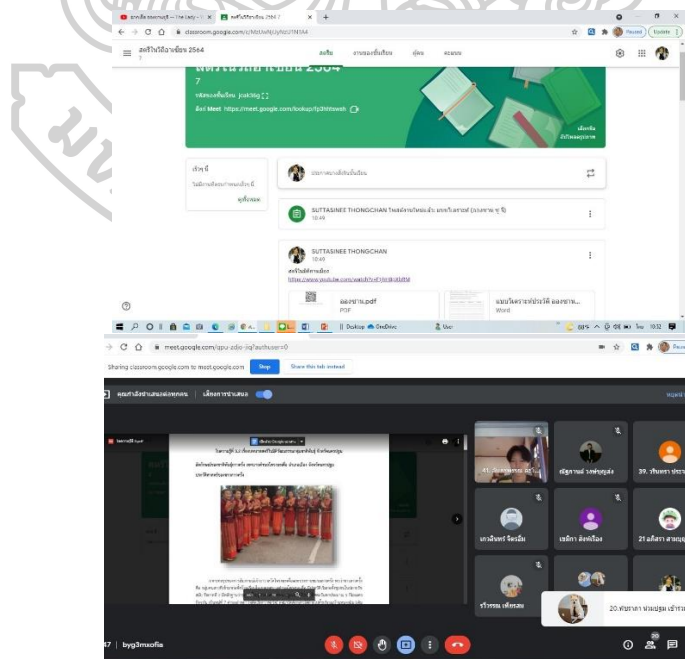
classroom.google.com/c/MzUxNjUyNzU1NTA4

สังคมศึกษา ม.2/7 ปีการศึกษา 2564

ชั้นเรียน

งานของชั้นเรียน

บุคคล

คะแนน

รหัสของชั้นเรียน

ลิงก์ Meet https://meet.google.com/lookup/

เลือกธีม

อัปโหลดรูปภาพ

เร็วๆ นี้

ไม่มีงานที่จะถึงกำหนดส่งเร็วๆ นี้

ดูทั้งหมด

ประกาศบางอย่างในชั้นเรียน

SUTTASINEE THONGCHAN โพสต์งานใหม่

10:49

SUTTASINEE THONGCHAN

10:48

https://www.youtube.com/watch?v=

ลองงาน.pdf

PDF

Word

Paused

Update

Dsktop

OneDrive

10:32

meet.google.com/qpu-zdjo-jiq?authuser=0

Sharing classroom.google.com to meet.google.com

Stop

Share this tab instead

คุณกำลังนำเสนอต่อทุกคน

เลือกการนำเสนอ

41.

39.

21

20.

47 | byg3mxofia